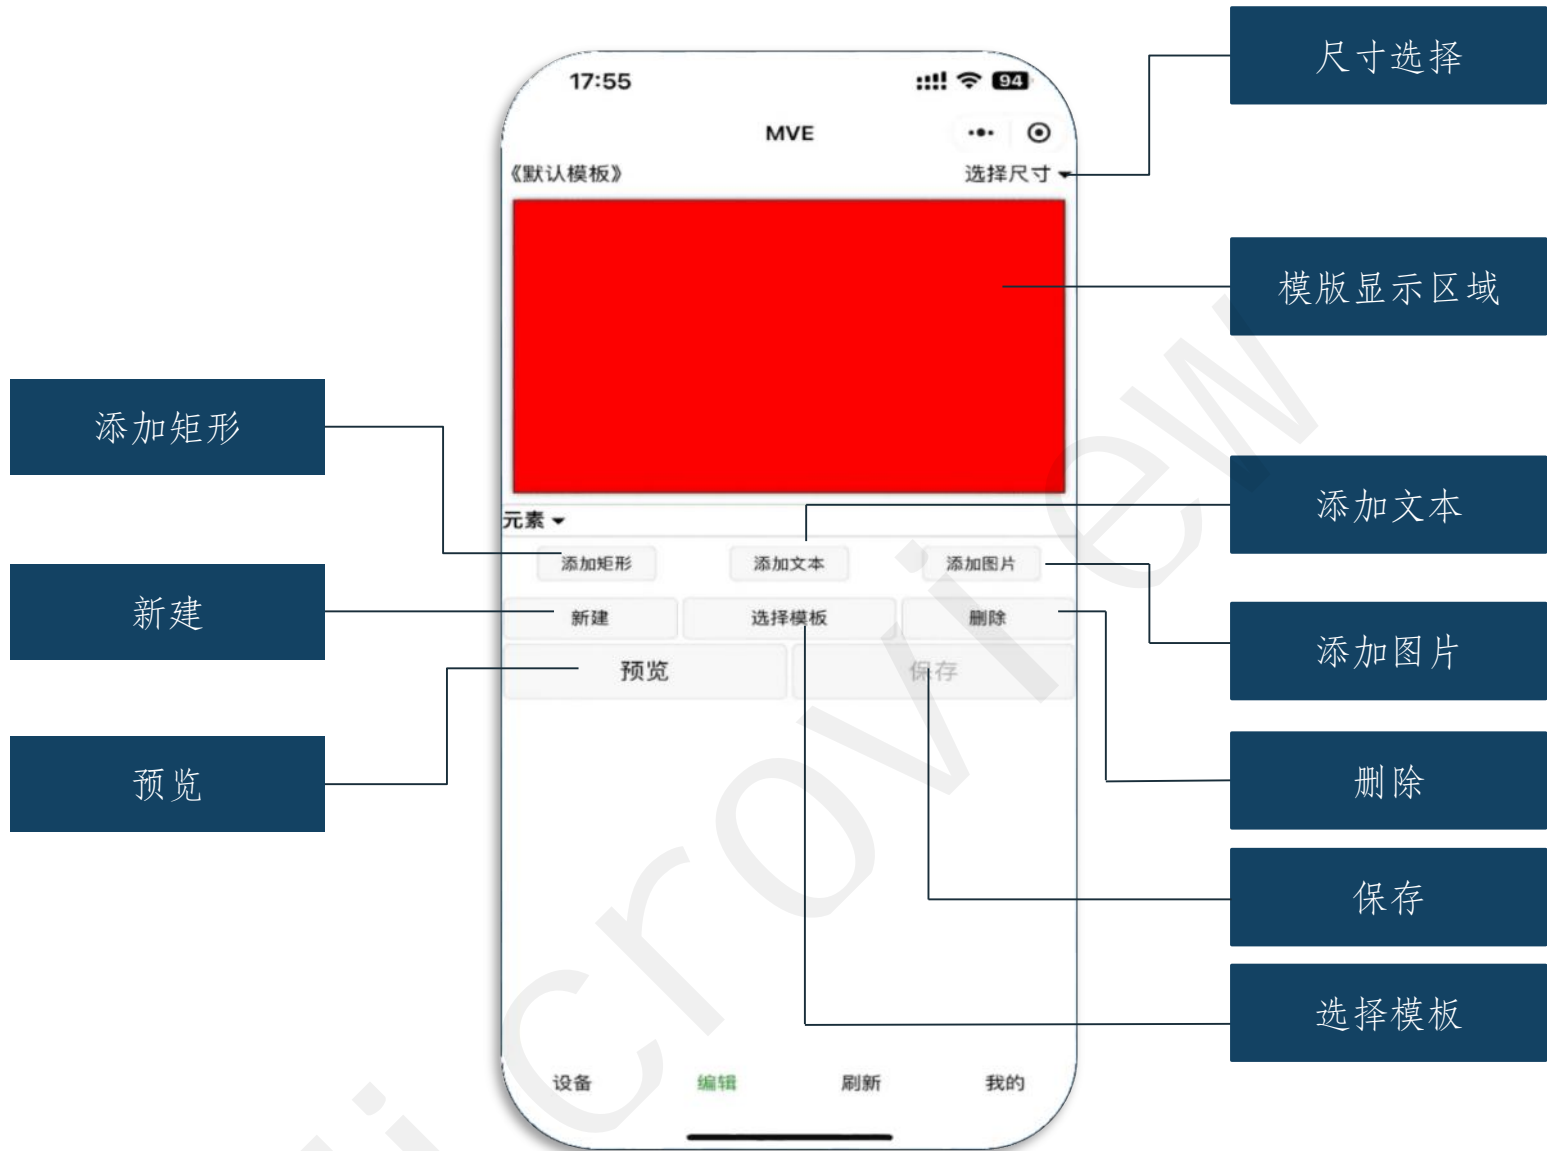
17:55
94
MVE
《默认模板》
选择尺寸
尺寸选择
模版显示区域
添加矩形
元素
添加矩形
添加文本
添加图片
添加文本
新建
新建
选择模板
删除
添加图片
预览
保存
预览
删除
保存
选择模板
设备
编辑
刷新
我的
microview